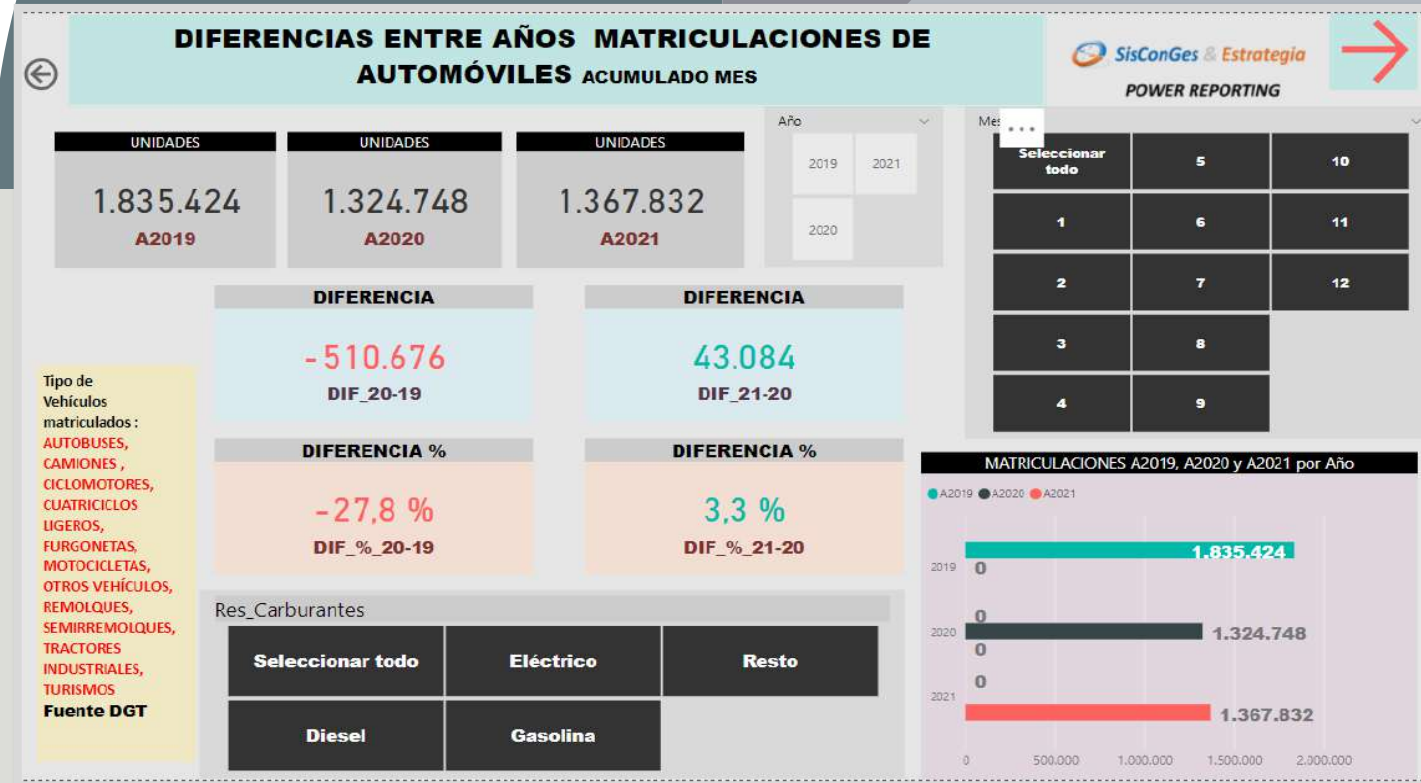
DIFERENCIAS ENTRE AÑOS MATRICULACIONES DE AUTOMÓVILES ACUMULADO MES

SisConGes & Estrategia
POWER REPORTING

UNIDADES
1.835.424
A2019

UNIDADES
1.324.748
A2020

UNIDADES
1.367.832
A2021

Año
2019
2021
2020

Mes
Seleccionar todo
5
10
1
6
11
2
7
12
3
8
4
9

DIFERENCIA
-510.676
DIF_20-19

DIFERENCIA
43.084
DIF_21-20

DIFERENCIA %
-27,8 %
DIF_%_20-19

DIFERENCIA %
3,3 %
DIF_%_21-20

Tipo de Vehículos matriculados :
AUTOBUSES, CAMIONES , CICLOMOTORES, CUATRICICLOS LIGEROS, FURGONETAS, MOTOCICLETAS, OTROS VEHÍCULOS, REMOLQUES, SEMIRREMOLQUES, TRACTORES INDUSTRIALES, TURISMOS
Fuente DGT

Res_Carburantes
Seleccionar todo
Eléctrico
Resto
Diesel
Gasolina

MATRICULACIONES A2019, A2020 y A2021 por Año
A2019 A2020 A2021
2019 1.835.424 0 0
2020 0 1.324.748 0
2021 0 1.367.832
0 500.000 1.000.000 1.500.000 2.000.000